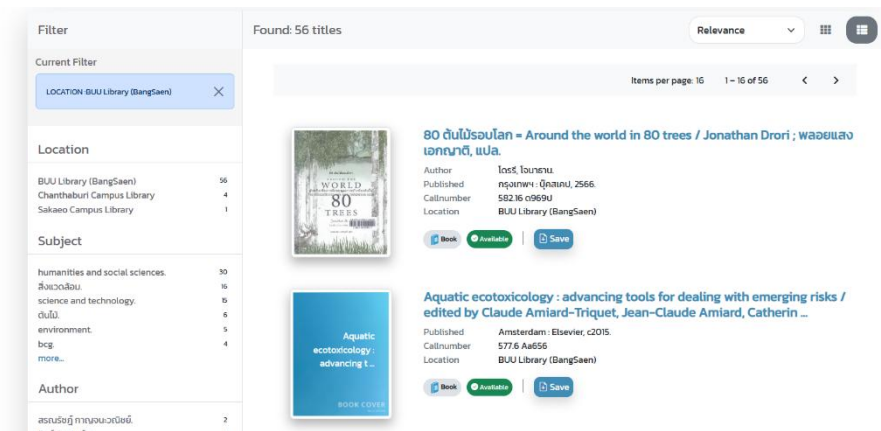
Filter

Current Filter

LOCATION:BUU Library (BangSaen)

Location

BUU Library (BangSaen) 56
Chanthaburi Campus Library 4
Sakaeo Campus Library 1

Subject

humanities and social sciences. 30
สิ่งแวดล้อม. 16
science and technology. 15
ต้นไม้. 6
environment. 5
bcg. 4
more...

Author

สรณรัชฎ์ กาญจนะวณิชย์. 2

Found: 56 titles

Relevance

Items per page: 16 1 – 16 of 56

80 ต้นไม้รอบโลก = Around the world in 80 trees / Jonathan Drori ; พลอยแสง เอกญาติ, แปล.
Author โดรีร์, โจนาธาน.
Published กรุงเทพฯ : บุ๊คสเคป, 2566.
Callnumber 582.16 ด969ป
Location BUU Library (BangSaen)
Book Available Save

Aquatic ecotoxicology : advancing tools for dealing with emerging risks / edited by Claude Amiard-Triquet, Jean-Claude Amiard, Catherin ...
Published Amsterdam : Elsevier, c2015.
Callnumber 577.6 Aa656
Location BUU Library (BangSaen)
Aquatic ecotoxicology : advancing t...
BOOK COVER
Book Available Save